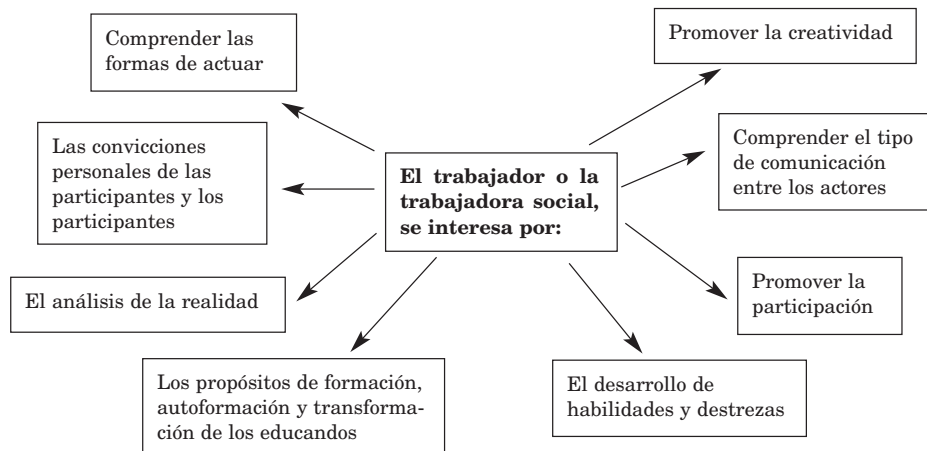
**El trabajador o la trabajadora social, se interesa por:**

Comprender las formas de actuar

Las convicciones personales de las participantes y los participantes

El análisis de la realidad

Los propósitos de formación, autoformación y transformación de los educandos

El desarrollo de habilidades y destrezas

Promover la participación

Comprender el tipo de comunicación entre los actores

Promover la creatividad